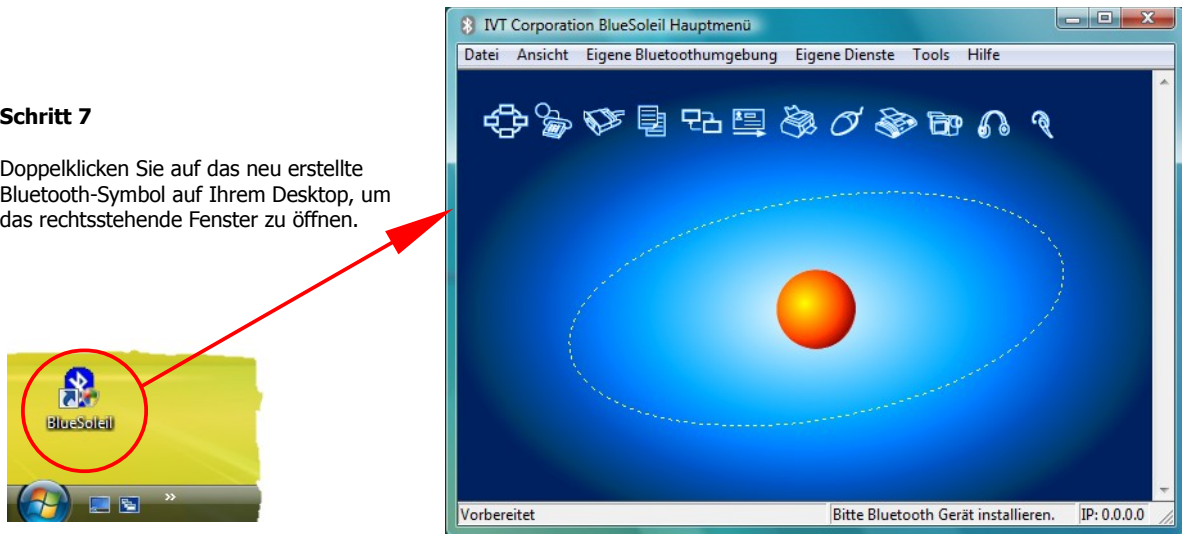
**Schritt 7**

Doppelklicken Sie auf das neu erstellte Bluetooth-Symbol auf Ihrem Desktop, um das rechtsstehende Fenster zu öffnen.

BlueSoleil

IVT Corporation BlueSoleil Hauptmenü

Datei Ansicht Eigene Bluetoothumgebung Eigene Dienste Tools Hilfe

Vorbereitet | Bitte Bluetooth Gerät installieren. | IP: 0.0.0.0